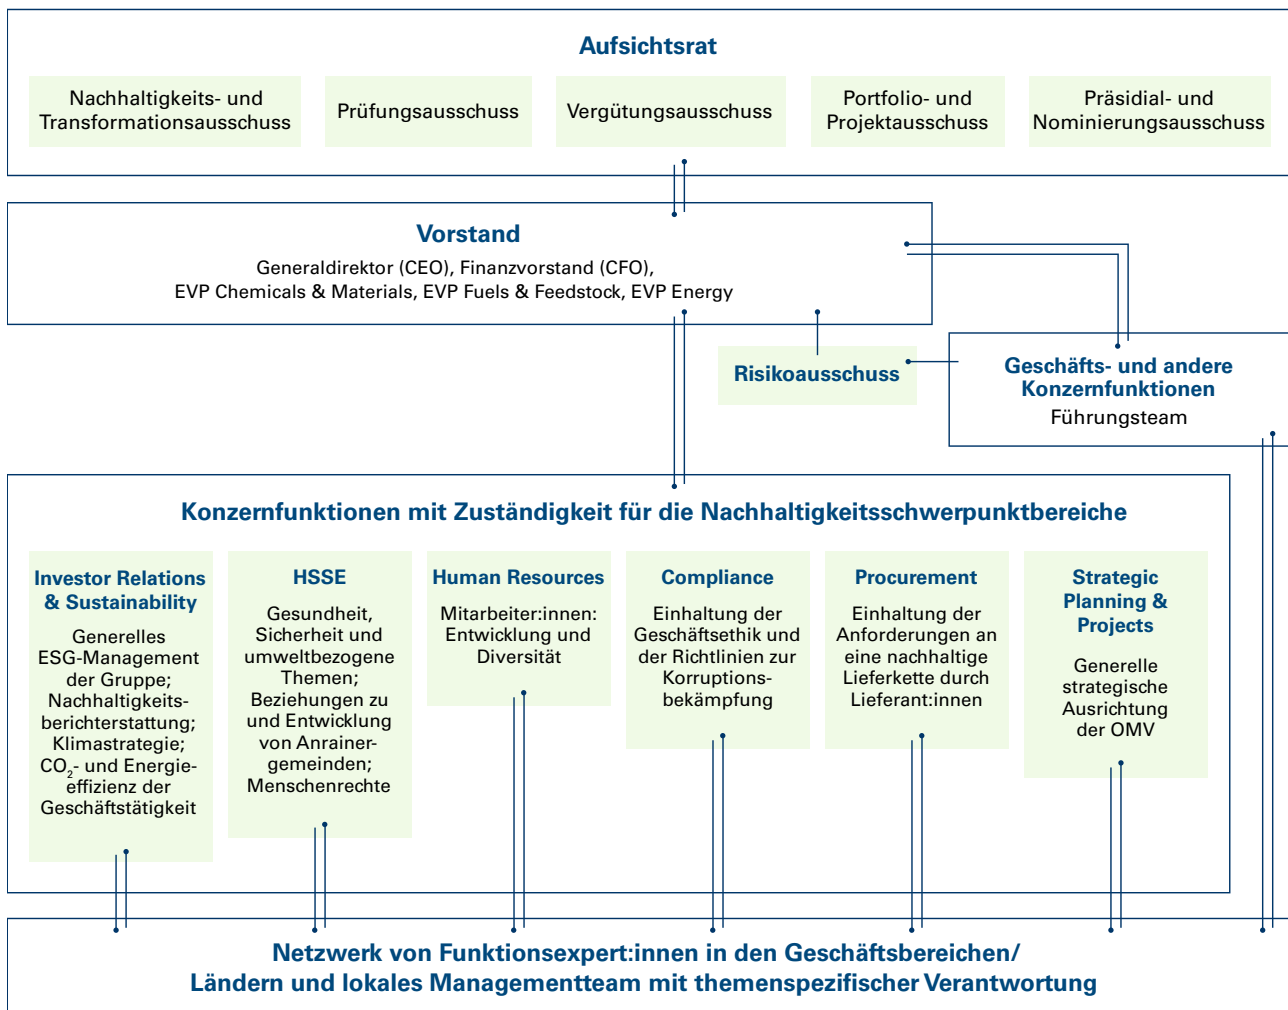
Aufsichtsrat

Nachhaltigkeits- und Transformationsausschuss

Prüfungsausschuss

Vergütungsausschuss

Portfolio- und Projektausschuss

Präsidial- und Nominierungsausschuss

Vorstand

Generaldirektor (CEO), Finanzvorstand (CFO), EVP Chemicals & Materials, EVP Fuels & Feedstock, EVP Energy

Risikoausschuss

Geschäfts- und andere Konzernfunktionen

Führungsteam

Konzernfunktionen mit Zuständigkeit für die Nachhaltigkeitsschwerpunktbereiche

Investor Relations & Sustainability

Generelles ESG-Management der Gruppe; Nachhaltigkeitsberichterstattung; Klimastrategie; $CO_2$- und Energieeffizienz der Geschäftstätigkeit

HSSE

Gesundheit, Sicherheit und umweltbezogene Themen; Beziehungen zu und Entwicklung von Anrainergemeinden; Menschenrechte

Human Resources

Mitarbeiter:innen: Entwicklung und Diversität

Compliance

Einhaltung der Geschäftsethik und der Richtlinien zur Korruptionsbekämpfung

Procurement

Einhaltung der Anforderungen an eine nachhaltige Lieferkette durch Lieferant:innen

Strategic Planning & Projects

Generelle strategische Ausrichtung der OMV

Netzwerk von Funktionsexpert:innen in den Geschäftsbereichen/ Ländern und lokales Managementteam mit themenspezifischer Verantwortung